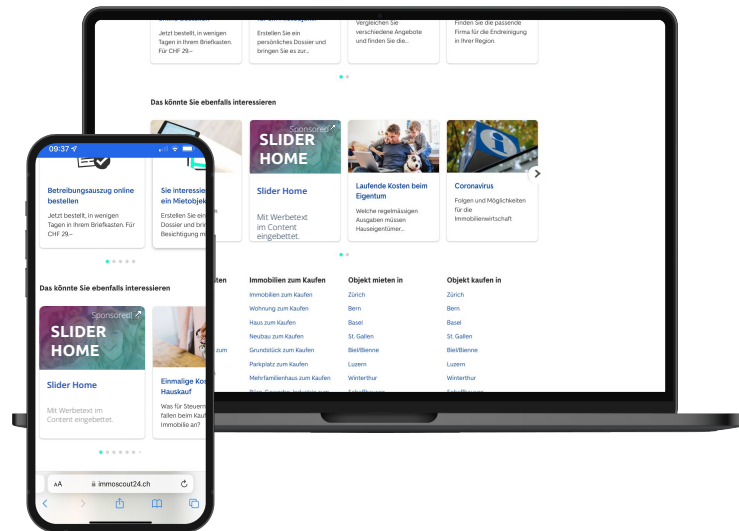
Jetzt bestellt, in wenigen Tagen in Ihrem Briefkasten. Für CHF 29.–

Erstellen Sie ein persönliches Dossier und bringen Sie es zur

Vergleichen Sie verschiedene Angebote und finden Sie die...

Finden Sie die passende Firma für die Endreinigung in Ihrer Region.

Das könnte Sie ebenfalls interessieren

Sponsored

SLIDER HOME

Slider Home

Mit Werbetext im Content eingebettet.

Laufende Kosten beim Eigentum

Welche regelmässigen Ausgaben müssen Hauseigentümer...

Coronavirus

Folgen und Möglichkeiten für die Immobilienwirtschaft

Immobilien zum Kaufen

Immobilien zum Kaufen
Wohnung zum Kaufen
Haus zum Kaufen
Neubau zum Kaufen
Grundstück zum Kaufen
Parkplatz zum Kaufen
Mehrfamilienhaus zum Kaufen

Objekt mieten in

Zürich
Bern
Basel
St. Gallen
Biel/Bienne
Luzern
Winterthur

Objekt kaufen in

Zürich
Bern
Basel
St. Gallen
Biel/Bienne
Luzern
Winterthur

09:37

Betreibungsauszug online bestellen

Jetzt bestellt, in wenigen Tagen in Ihrem Briefkasten. Für CHF 29.–

Sie interessie ein Mietobjek

Erstellen Sie ein Dossier und bri Besichtigung m

Das könnte Sie ebenfalls interessieren

Sponsored

SLIDER HOME

Slider Home

Mit Werbetext im Content eingebettet.

Einmalige Kos Hauskauf

Was für Steuern fallen beim Kau Immobilie an?

AA immoscout24.ch